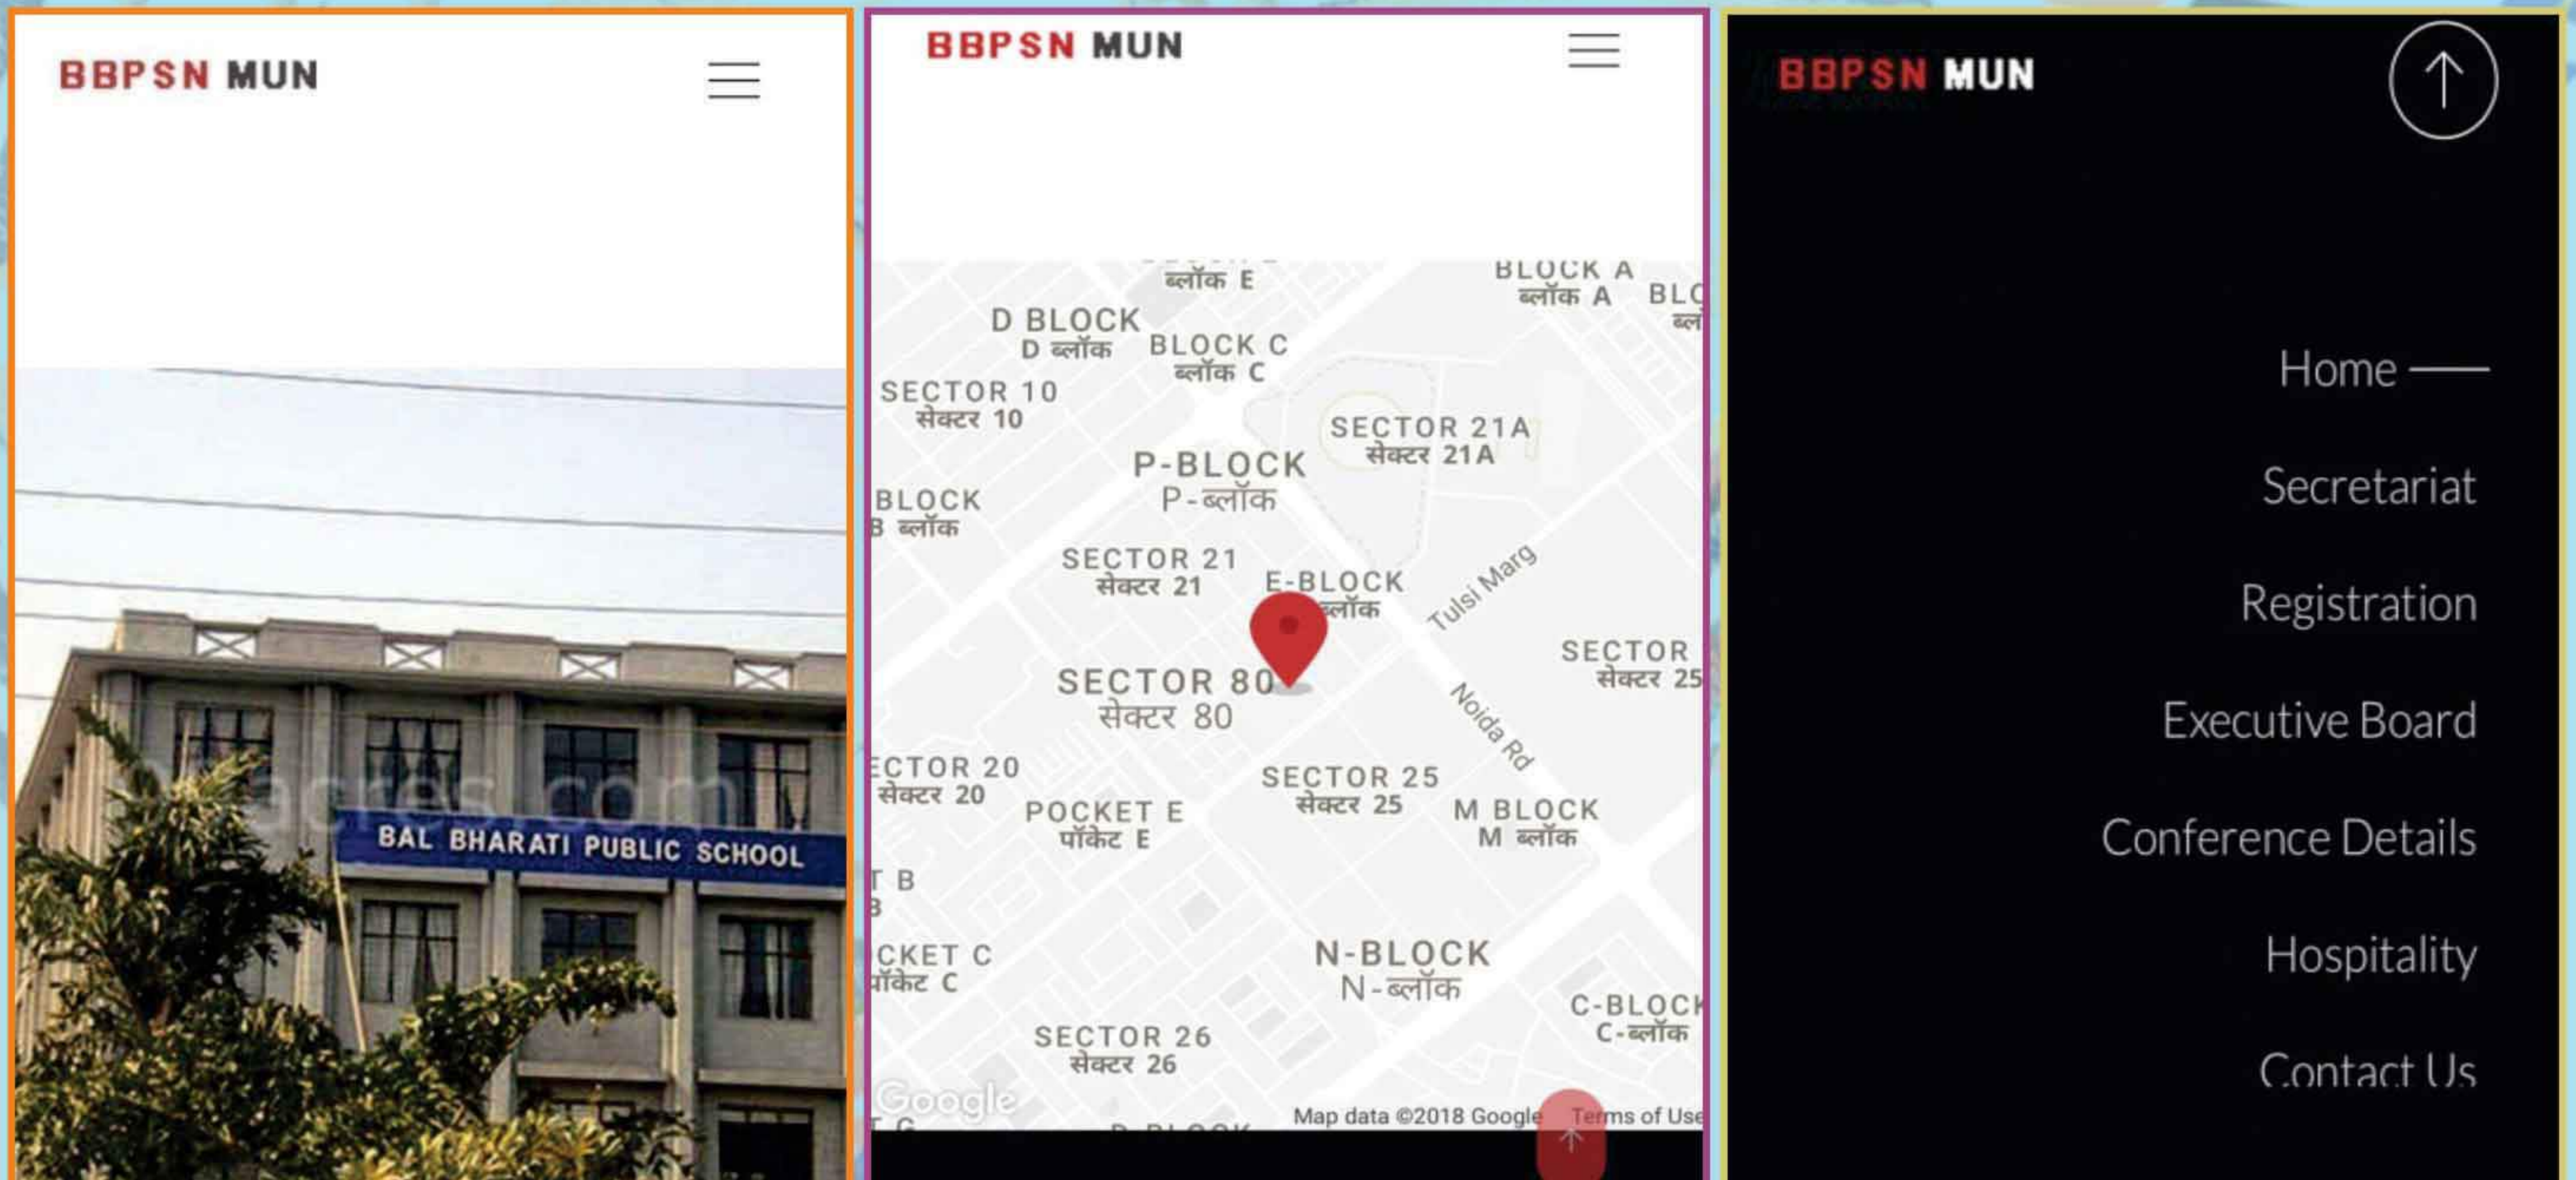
BBPSN MUN

BAL BHARATI PUBLIC SCHOOL

BBPSN MUN

ब्लॉक E
BLOCK A
ब्लॉक A
BLO
D BLOCK
D ब्लॉक
BLOCK C
ब्लॉक C
SECTOR 10
सेक्टर 10
SECTOR 21A
सेक्टर 21A
P-BLOCK
P-ब्लॉक
BLOCK
B ब्लॉक
SECTOR 21
सेक्टर 21
E-BLOCK
ब्लॉक
Tulsi Marg
SECTOR
सेक्टर 25
SECTOR 80
सेक्टर 80
Noida Rd
ECTOR 20
सेक्टर 20
POCKET E
पॉकेट E
SECTOR 25
सेक्टर 25
M BLOCK
M ब्लॉक
T B
B
CKET C
पॉकेट C
N-BLOCK
N-ब्लॉक
C-BLOCK
C-ब्लॉक
SECTOR 26
सेक्टर 26
Google
Map data ©2018 Google
Terms of Use

BBPSN MUN

Home

Secretariat

Registration

Executive Board

Conference Details

Hospitality

Contact Us